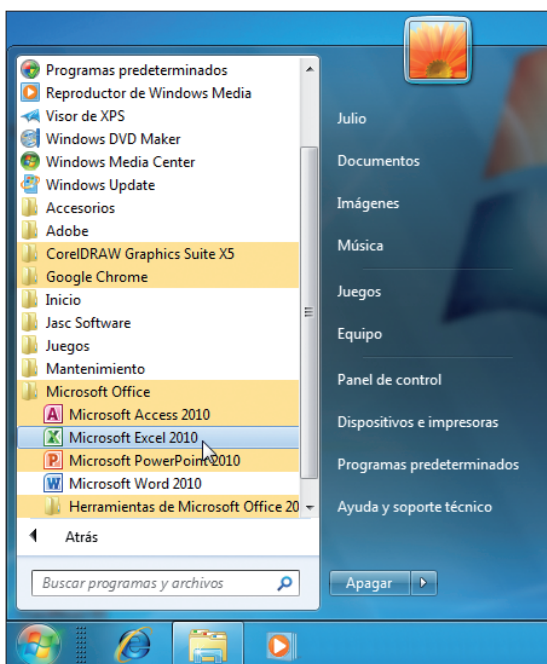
Programas predeterminados
Reproductor de Windows Media
Visor de XPS
Windows DVD Maker
Windows Media Center
Windows Update
Accesorios
Adobe
CorelDRAW Graphics Suite X5
Google Chrome
Inicio
Jasc Software
Juegos
Mantenimiento
Microsoft Office
Microsoft Access 2010
Microsoft Excel 2010
Microsoft PowerPoint 2010
Microsoft Word 2010
Herramientas de Microsoft Office 20
Atrás
Buscar programas y archivos

Julio
Documentos
Imágenes
Música
Juegos
Equipo
Panel de control
Dispositivos e impresoras
Programas predeterminados
Ayuda y soporte técnico
Apagar